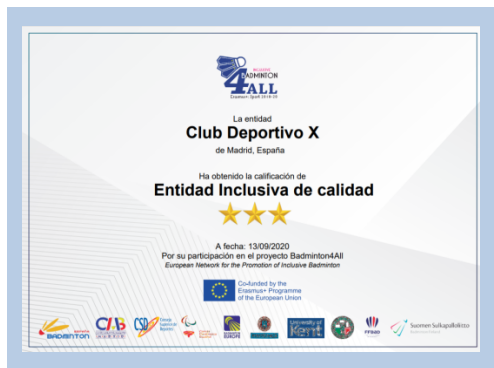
INCLUSIVE
BADMINTON
4ALL
Erasmus+ Sport 2018-20

La entidad
Club Deportivo X
de Madrid, España

Ha obtenido la calificación de
Entidad Inclusiva de calidad

A fecha: 13/09/2020
Por su participación en el proyecto Badminton4All
European Network for the Promotion of Inclusive Badminton

Co-funded by the Erasmus+ Programme of the European Union

BADMINTON
CSD
University of Kent
Suomen Sulkapalloliitto
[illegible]